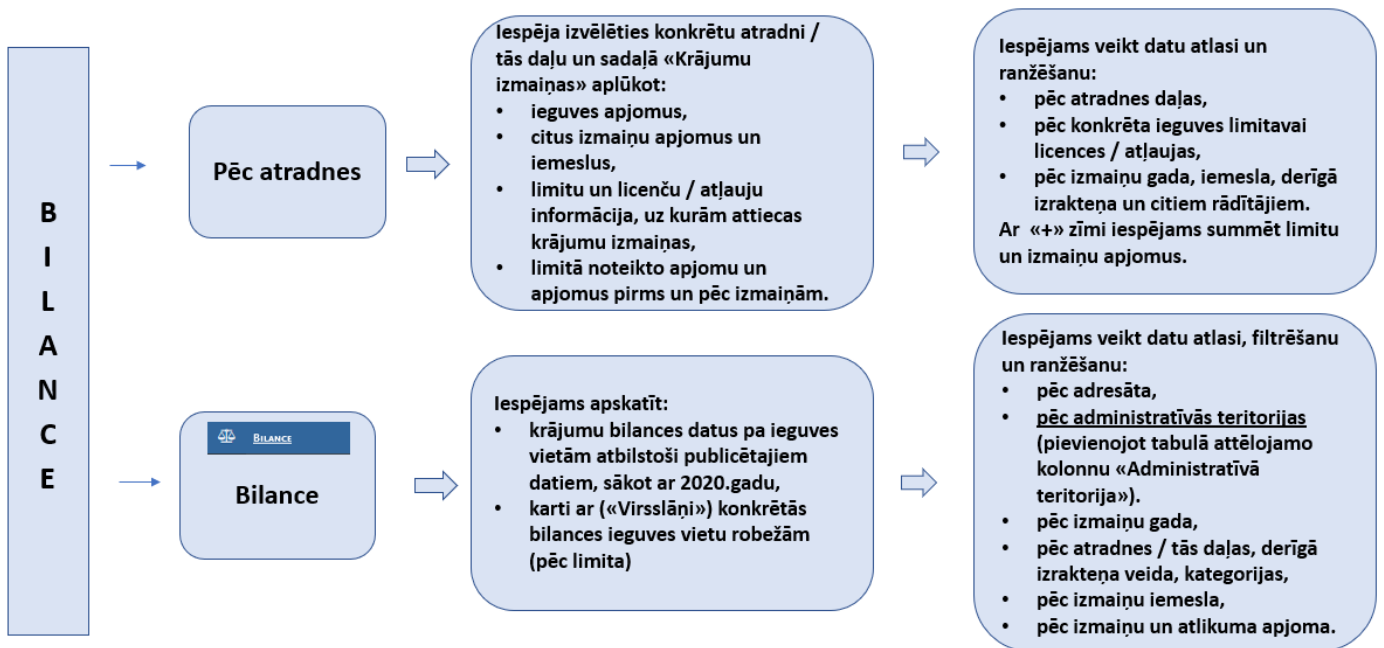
B
I
L
A
N
C
E

Pēc atradnes

Iespēja izvēlēties konkrētu atradni / tās daļu un sadaļā «Krājumu izmaiņas» aplūkot:
- ieguves apjomus,
- citus izmaiņu apjomus un iemeslus,
- limitu un licenču / atļauju informācija, uz kurām attiecas krājumu izmaiņas,
- limitā noteikto apjomu un apjomus pirms un pēc izmaiņām.

Iespējams veikt datu atlasi un ranžēšanu:
- pēc atradnes daļas,
- pēc konkrēta ieguves limitavai licences / atļaujas,
- pēc izmaiņu gada, iemesla, derīgā izrakteņa un citiem rādītājiem.
Ar «+» zīmi iespējams summēt limitu un izmaiņu apjomus.

Bilance

Bilance

Iespējams apskatīt:
- krājumu bilances datus pa ieguves vietām atbilstoši publicētajiem datiem, sākot ar 2020.gadu,
- karti ar («Virsslāņi») konkrētās bilances ieguves vietu robežām (pēc limita)

Iespējams veikt datu atlasi, filtrēšanu un ranžēšanu:
- pēc adresāta,
- pēc administratīvās teritorijas (pievienojot tabulā attēlojamo kolonnu «Administratīvā teritorija»).
- pēc izmaiņu gada,
- pēc atradnes / tās daļas, derīgā izrakteņa veida, kategorijas,
- pēc izmaiņu iemesla,
- pēc izmaiņu un atlikuma apjoma.